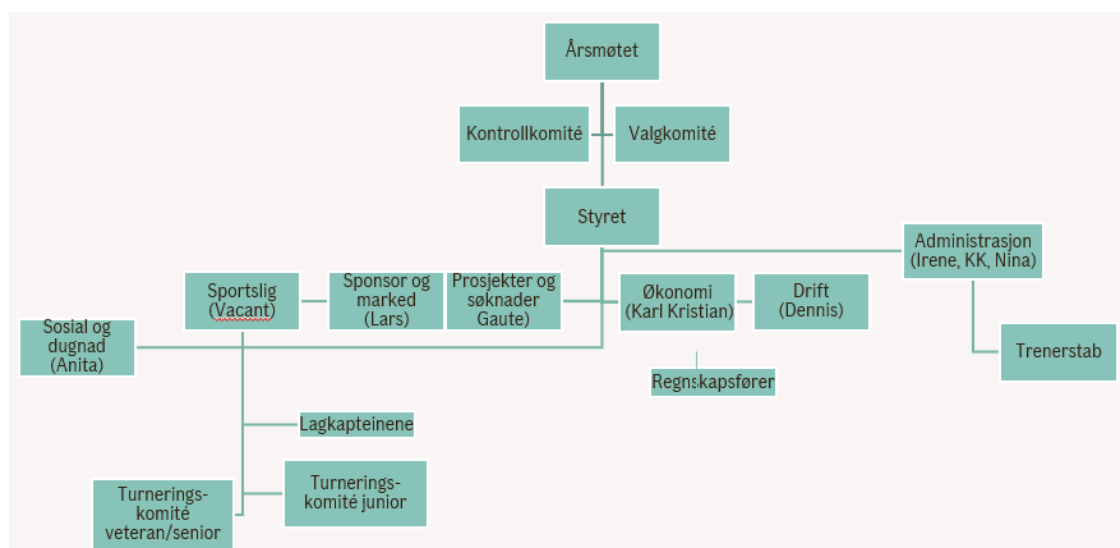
Årsmøtet

Kontrollkomité

Valgkomité

Styret

Administrasjon (Irene, KK, Nina)

Sportslig (Vacant)

Sponsor og marked (Lars)

Prosjekter og søknader Gaute)

Økonomi (Karl Kristian)

Drift (Dennis)

Sosial og dugnad (Anita)

Trenerstab

Regnskapsfører

Lagkapteinene

Turneringskomité veteran/senior

Turneringskomité junior